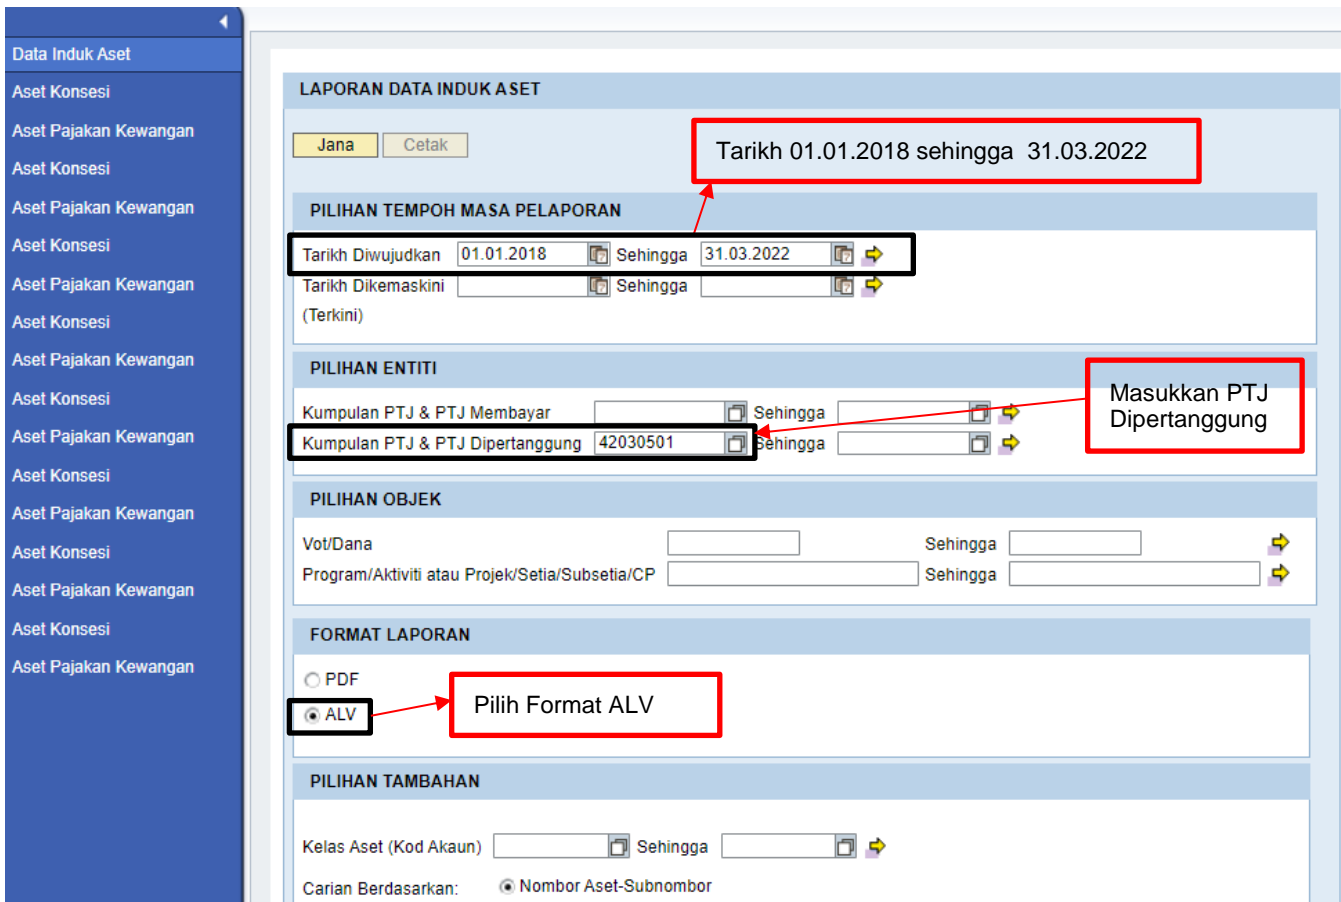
Data Induk Aset
Aset Konsesi
Aset Pajakan Kewangan
Aset Konsesi
Aset Pajakan Kewangan
Aset Konsesi
Aset Pajakan Kewangan
Aset Konsesi
Aset Pajakan Kewangan
Aset Konsesi
Aset Pajakan Kewangan
Aset Konsesi
Aset Pajakan Kewangan
Aset Konsesi
Aset Pajakan Kewangan
Aset Konsesi
Aset Pajakan Kewangan

LAPORAN DATA INDUK ASET

Jana Cetak

Tarikh 01.01.2018 sehingga 31.03.2022

PILIHAN TEMPOH MASA PELAPORAN

Tarikh Diwujudkan 01.01.2018 Sehingga 31.03.2022
Tarikh Dikemaskini (Terkini) Sehingga

PILIHAN ENTITI

Masukkan PTJ Dipertanggung

Kumpulan PTJ & PTJ Membayar Sehingga
Kumpulan PTJ & PTJ Dipertanggung 42030501 Sehingga

PILIHAN OBJEK

Vot/Dana Sehingga
Program/Aktiviti atau Projek/Setia/Subsetia/CP Sehingga

FORMAT LAPORAN

PDF
ALV

Pilih Format ALV

PILIHAN TAMBAHAN

Kelas Aset (Kod Akaun) Sehingga
Carian Berdasarkan: Nombor Aset-Subnombor